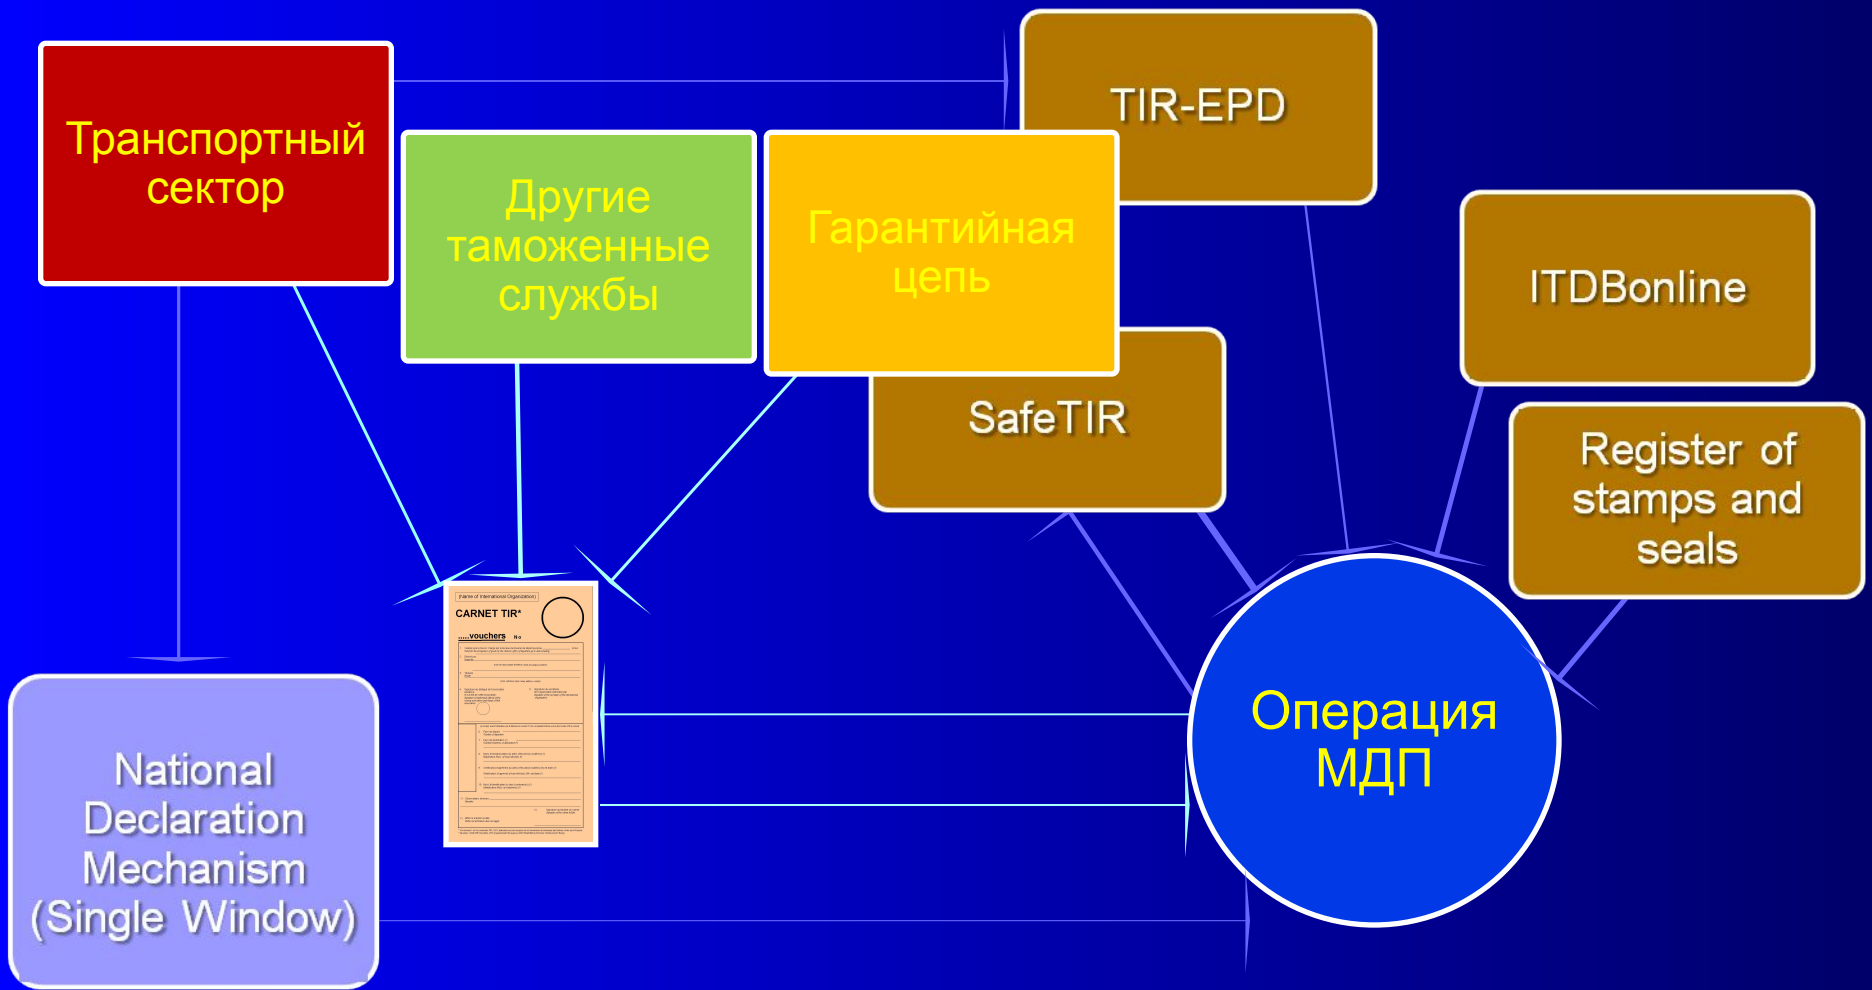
Транспортный сектор

Другие таможенные службы

Гарантийная цепь

TIR-EPD

SafeTIR

ITDBonline

Register of stamps and seals

CARNET TIR*

.....vouchers

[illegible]

National Declaration Mechanism (Single Window)

Операция МДП